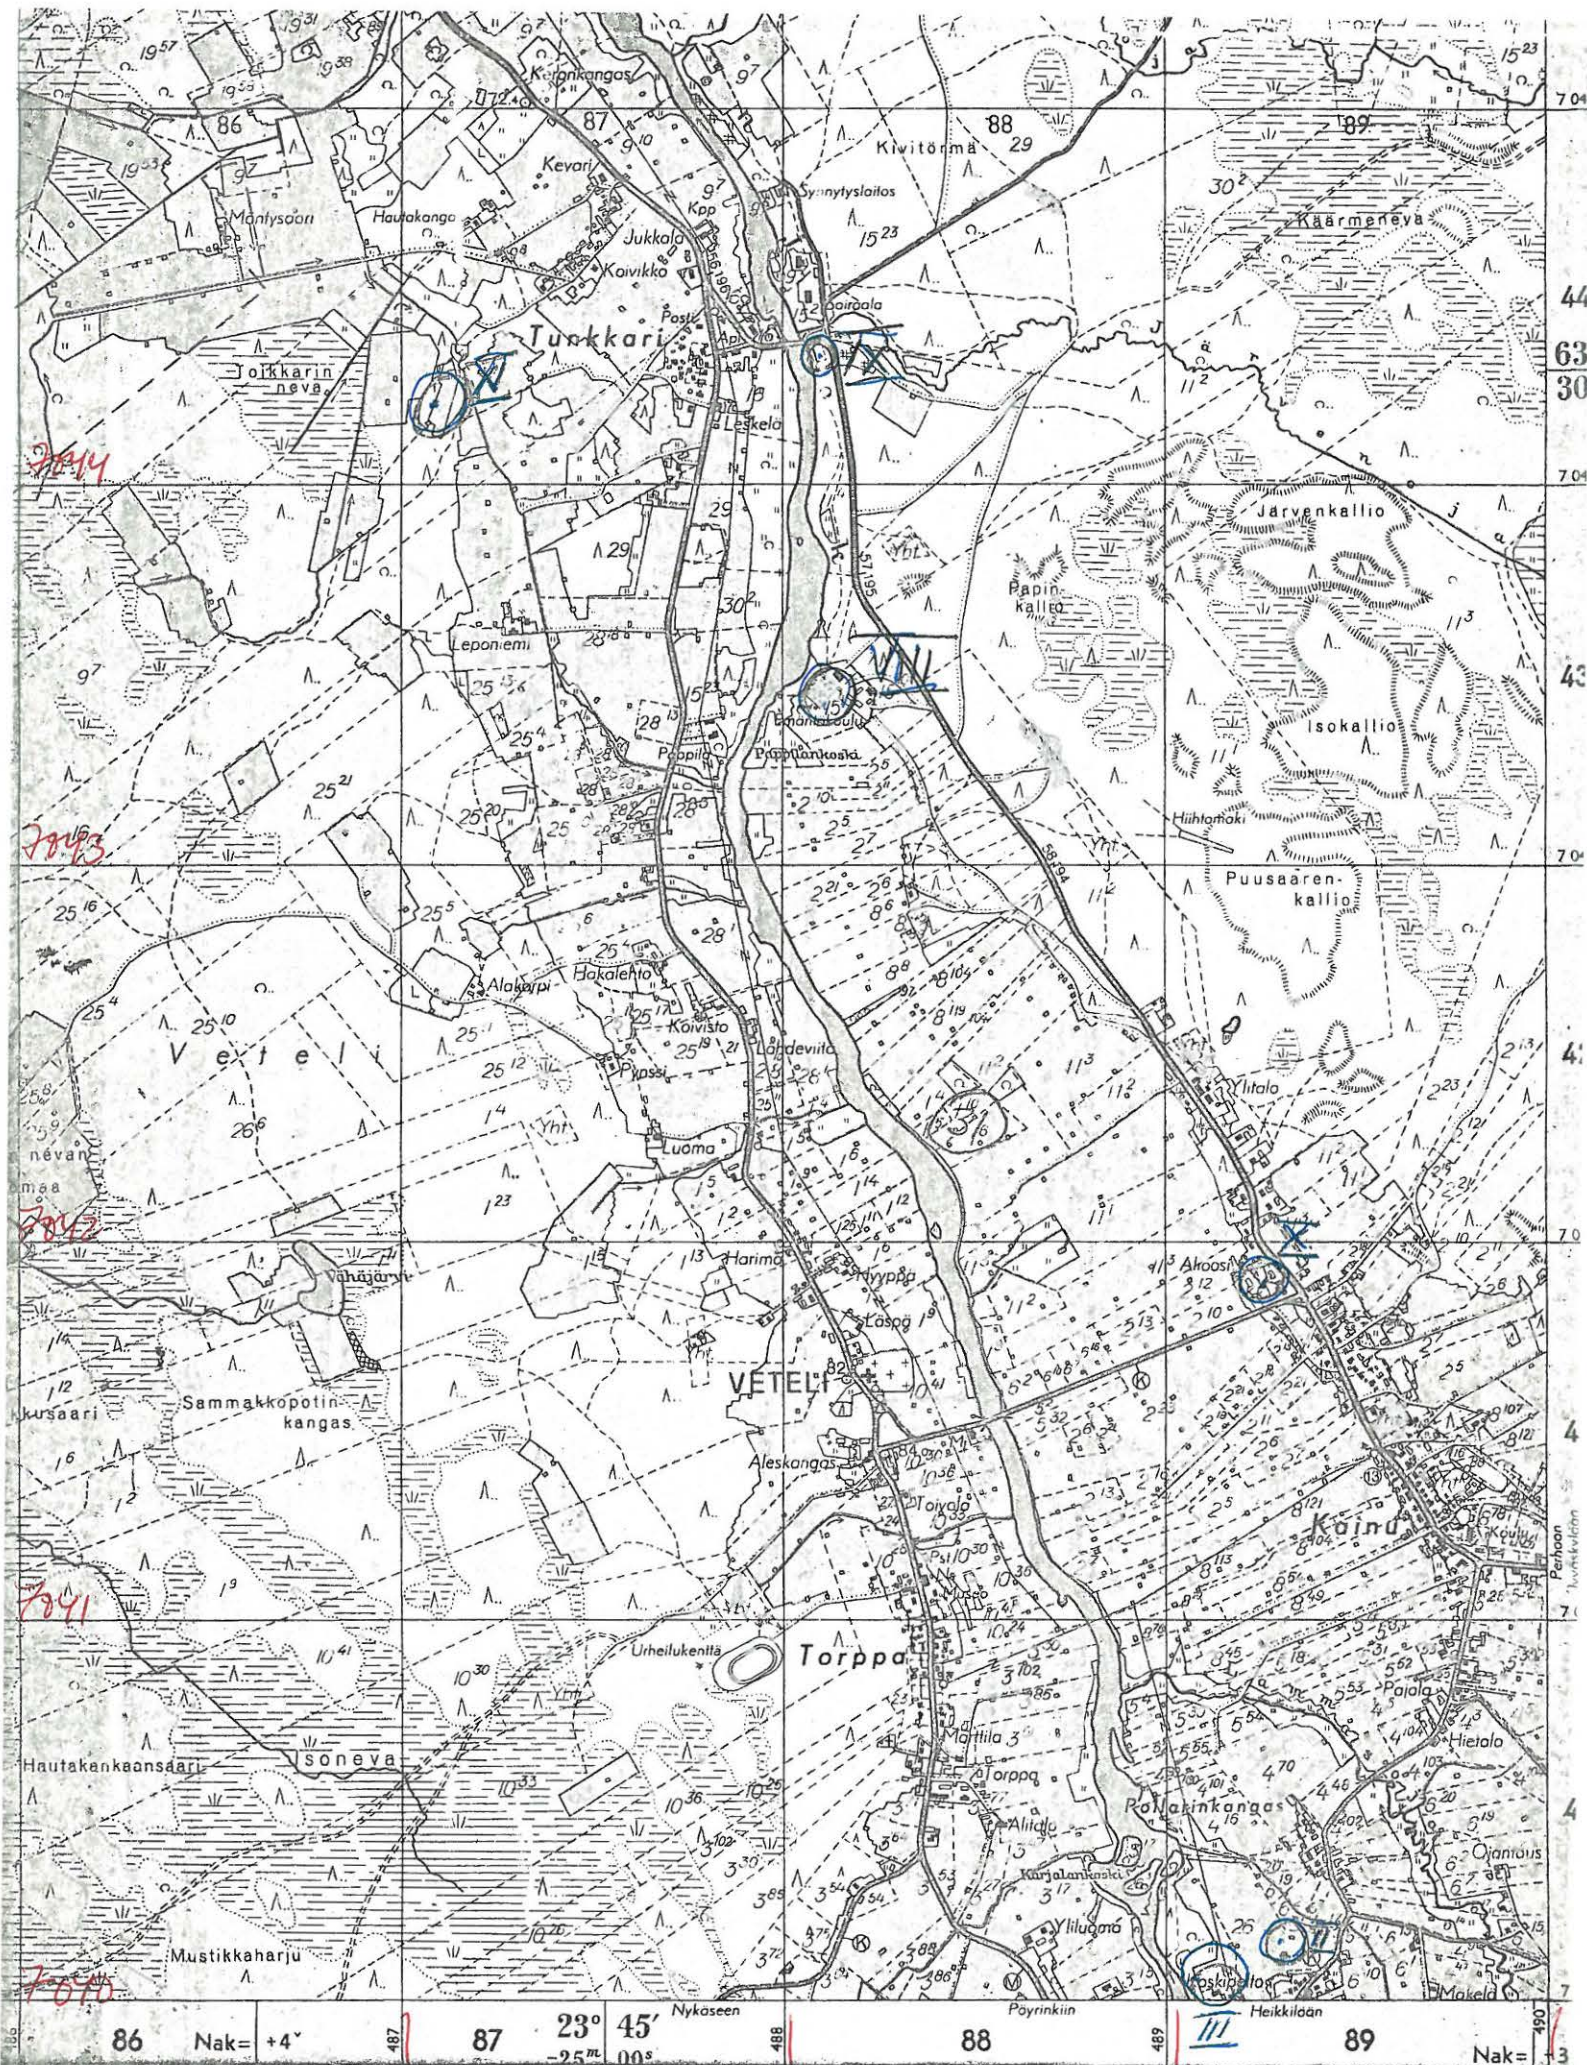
$19^{57}$
$19^{59}$
$19^{31}$
Koronkangas
97
$15^{23}$
704
86
87
88
89
$19^{53}$
Kevari
$9^{10}$
Kivitörmä
29
Mäntysaari
Hautakangas
Kpp
Synnytyslaitos
$30^{2}$
Käärmeneva
Jukkala
$15^{23}$
Koivikko
Hautala
Posti
44
Tunkkari
63
30
Jolkkarin neva
XI
IX
Leskelä
$11^{2}$
7044
704
29
Järvenkallio
29
Yht
Papin kallio
$11^{3}$
$30^{2}$
Leponiemi
VIII
43
$9^{7}$
15
Emännänkoulu
28
Isokallio
Pappila
Pappilankoski
$25^{21}$
28
$25^{20}$
25
Hiihtomäki
7043
Yht
704
Puusaarenkallio
$25^{16}$
$25^{5}$
28
Alakorpi
Hakalehto
$25^{4}$
$25^{10}$
Koivisto
V e t e l i
$25^{12}$
Lahdeviita
Pyssi
$11^{3}$
Iitalo
Yht
Luoma
$26^{6}$
neva
maa
$1^{23}$
7042
Harima
Vähäjärvi
Akoosi
X
Nyyppä
Lassila
$1^{4}$
$1^{12}$
kusaari
Sammakkopotinkangas
VETELI
16
Aleskangas
Toivola
Kainu
Koulu
7041
$10^{41}$
Urheilukenttä
Torppa
$10^{30}$
Pajala
Hietala
Hautakankaansaari
Isoneva
$10^{33}$
Marttila
Torppa
Pollarinkangas
Alitalo
Ojantaus
Karjalankoski
Ylituoma
Mustikkaharju
Koskipeltoa
III
II
Mäkelä
7040
86
Nak= +4
487
87
23° 45′
−25$^{m}$ 00$^{s}$
Nykäseen
488
88
Pyyrinkiin
489
Heikkilään
89
490
Nak= +3
Perhoon Ivyttivilän